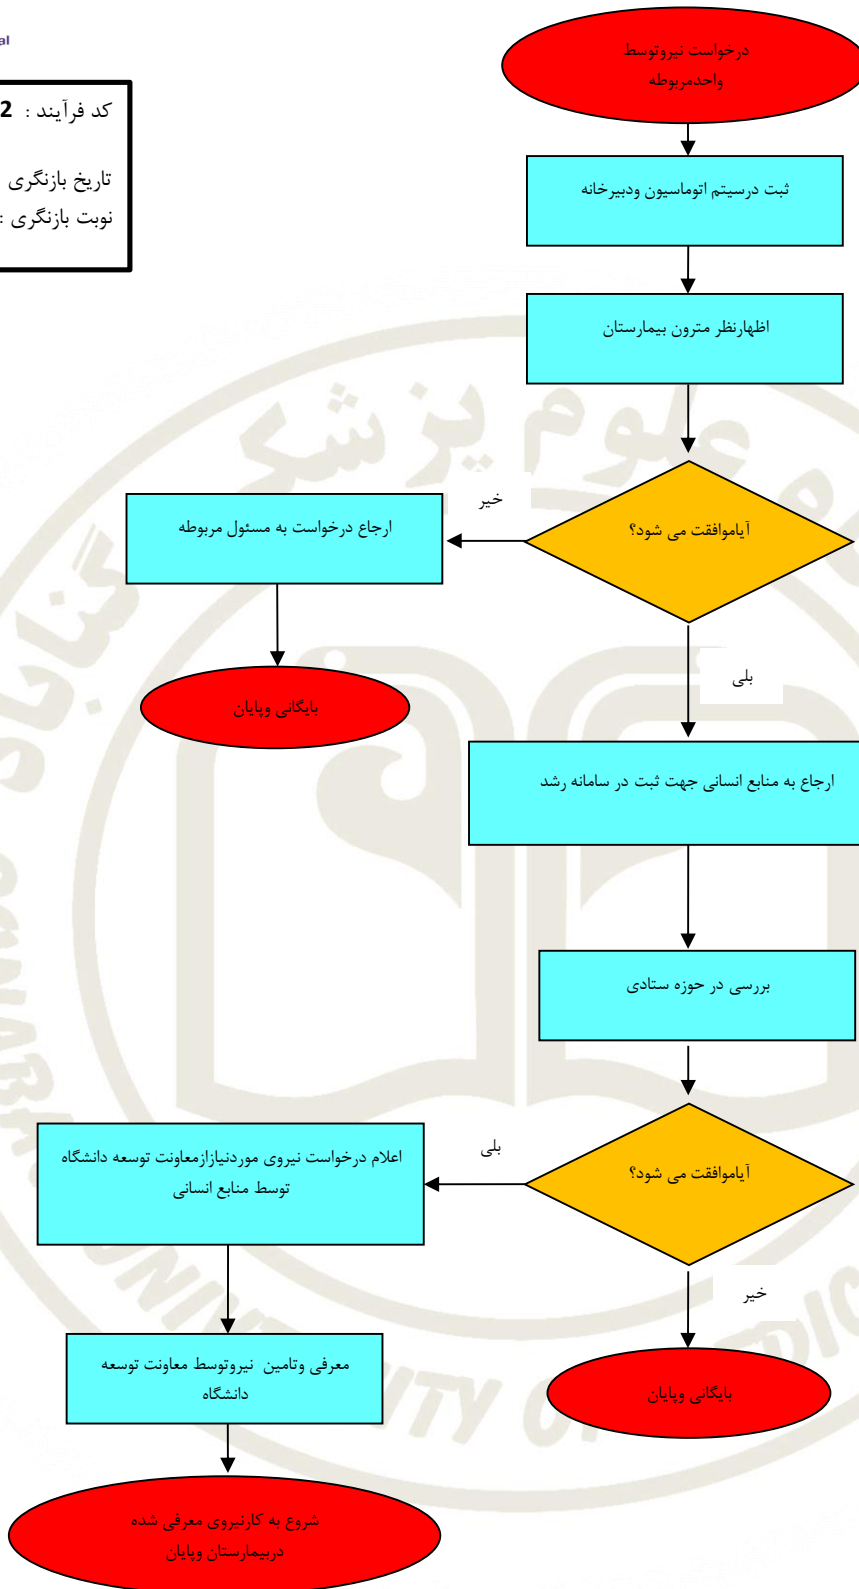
al

کد فرآیند : 2

تاریخ بازنگری

نوبت بازنگری :

درخواست نیروتوسط واحدمربوطه

ثبت درسیتم اتوماسیون ودبیرخانه

اظهارنظر مترون بیمارستان

آیاموافقت می شود؟

خیر

ارجاع درخواست به مسئول مربوطه

بایگانی وپایان

بلی

ارجاع به منابع انسانی جهت ثبت در سامانه رشد

بررسی در حوزه ستادی

آیاموافقت می شود؟

بلی

اعلام درخواست نیروی موردنیازازمعاونت توسعه دانشگاه توسط منابع انسانی

خیر

معرفی وتامین نیروتوسط معاونت توسعه دانشگاه

بایگانی وپایان

شروع به کارنیروی معرفی شده دربیمارستان وپایان